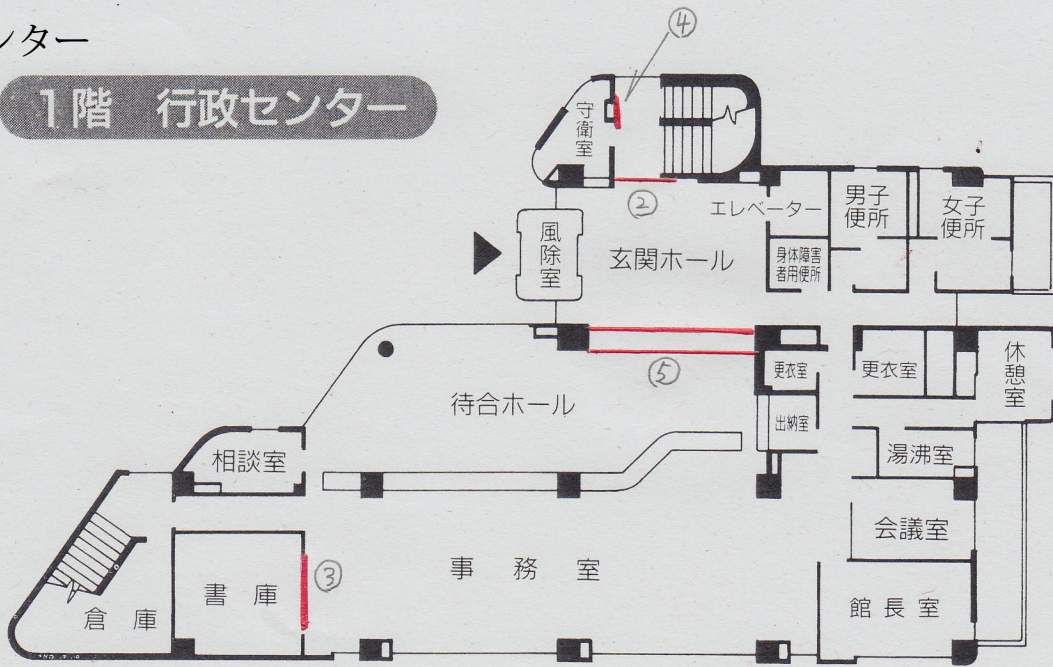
ンター

1階 行政センター

④

守衛室

②

エレベーター

男子便所

女子便所

風除室

玄関ホール

身体障害者用便所

休憩室

⑤

更衣室

更衣室

待合ホール

出納室

相談室

湯沸室

会議室

③

書庫

事務室

倉庫

館長室